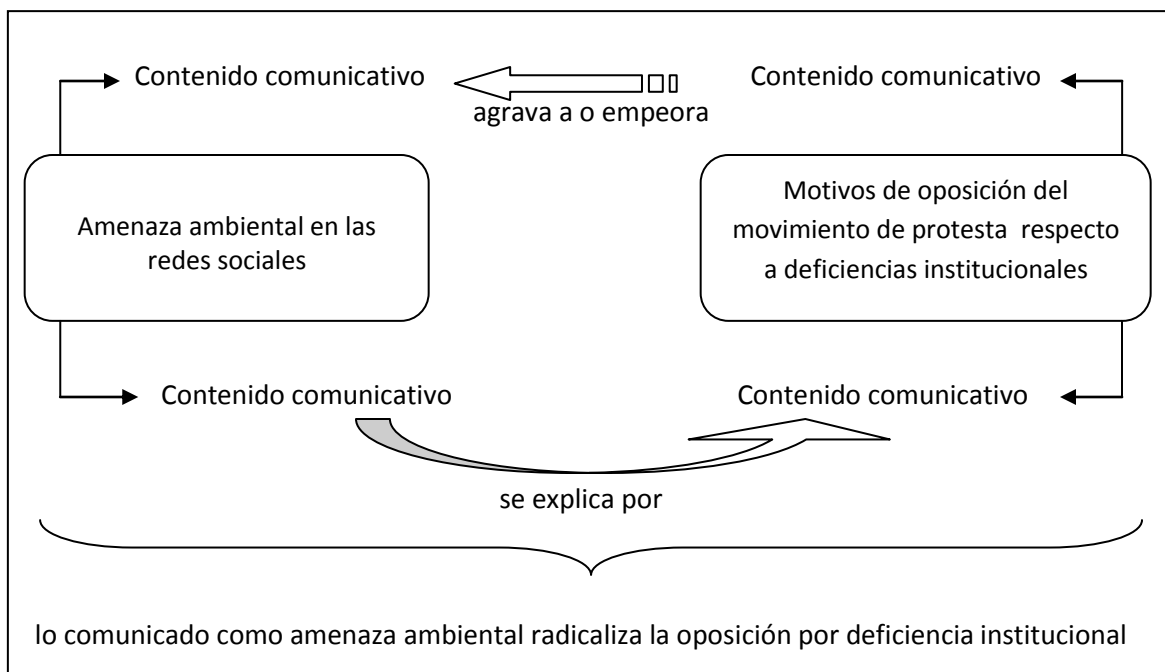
Contenido comunicativo

agrava a o empeora

Contenido comunicativo

Amenaza ambiental en las redes sociales

Motivos de oposición del movimiento de protesta respecto a deficiencias institucionales

Contenido comunicativo

Contenido comunicativo

se explica por

lo comunicado como amenaza ambiental radicaliza la oposición por deficiencia institucional